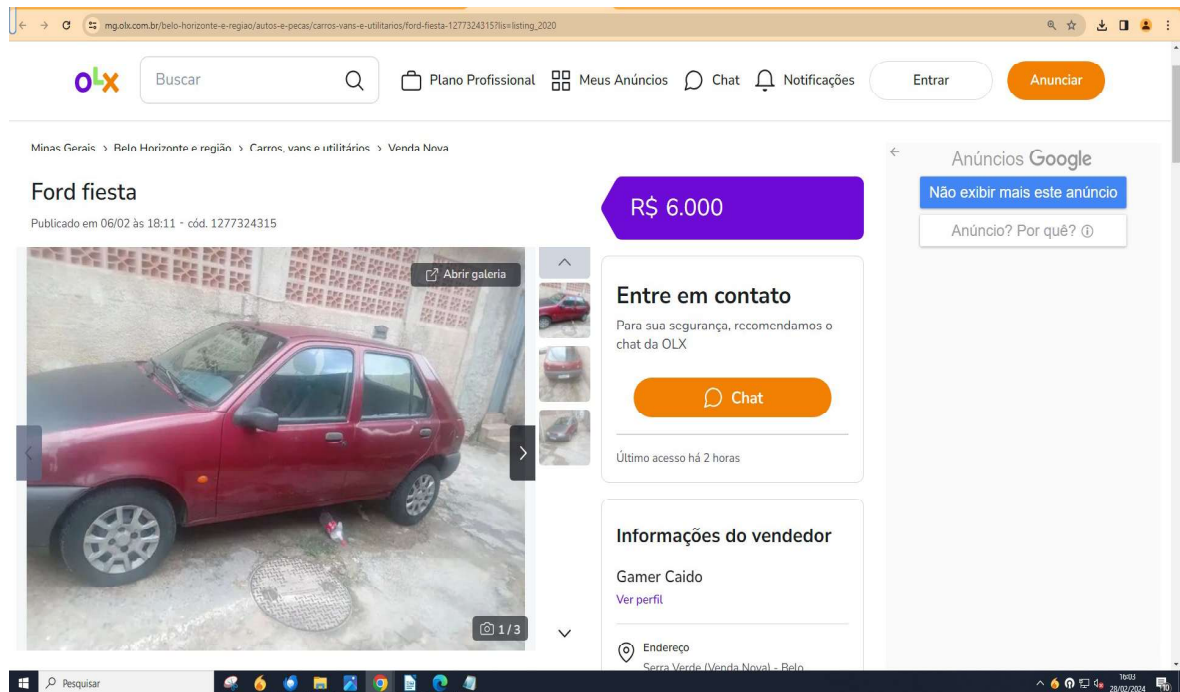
mg.olx.com.br/belo-horizonte-e-regiao/autos-e-pecas/carros-vans-e-utilitarios/ford-fiesta-1277324315?lis=listing_2020

OLX Buscar Plano Profissional Meus Anúncios Chat Notificações Entrar Anunciar

Minas Gerais > Belo Horizonte e região > Carros, vans e utilitários > Venda Nova

Ford fiesta

Publicado em 06/02 às 18:11 - cód. 1277324315

Abrir galeria

1/3

R$ 6.000

Entre em contato

Para sua segurança, recomendamos o chat da OLX

Chat

Último acesso há 2 horas

Informações do vendedor

Gamer Caido

Ver perfil

Endereço

Serra Verde (Venda Nova) - Belo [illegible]

Anúncios Google

Não exibir mais este anúncio

Anúncio? Por quê?

Pesquisar

16:03
28/02/2024